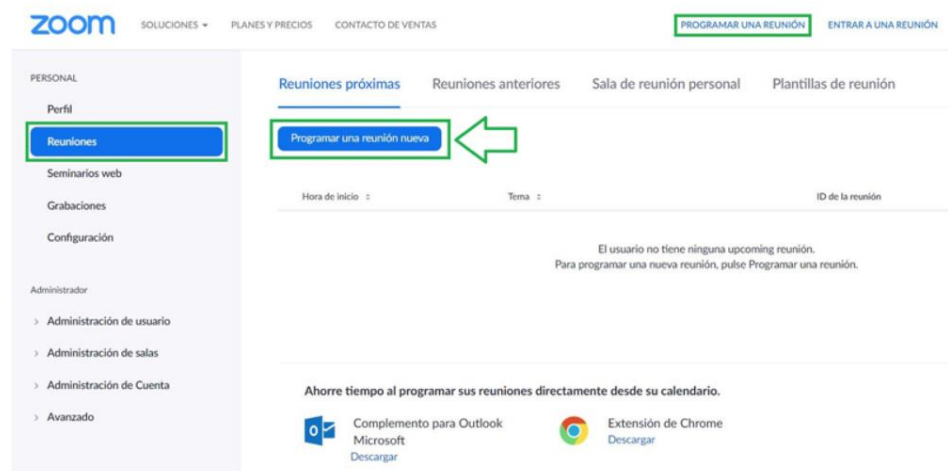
zoom SOLUCIONES ▾ PLANES Y PRECIOS CONTACTO DE VENTAS PROGRAMAR UNA REUNIÓN ENTRAR A UNA REUNIÓN

PERSONAL
Perfil
Reuniones
Seminarios web
Grabaciones
Configuración

Administrador
› Administración de usuario
› Administración de salas
› Administración de Cuenta
› Avanzado

Reuniones próximas Reuniones anteriores Sala de reunión personal Plantillas de reunión

Programar una reunión nueva

| Hora de inicio ↕ | Tema ↕ | ID de la reunión |
|---|---|---|

El usuario no tiene ninguna upcoming reunión.
Para programar una nueva reunión, pulse Programar una reunión.

Ahorre tiempo al programar sus reuniones directamente desde su calendario.

Complemento para Outlook Microsoft
Descargar

Extensión de Chrome
Descargar